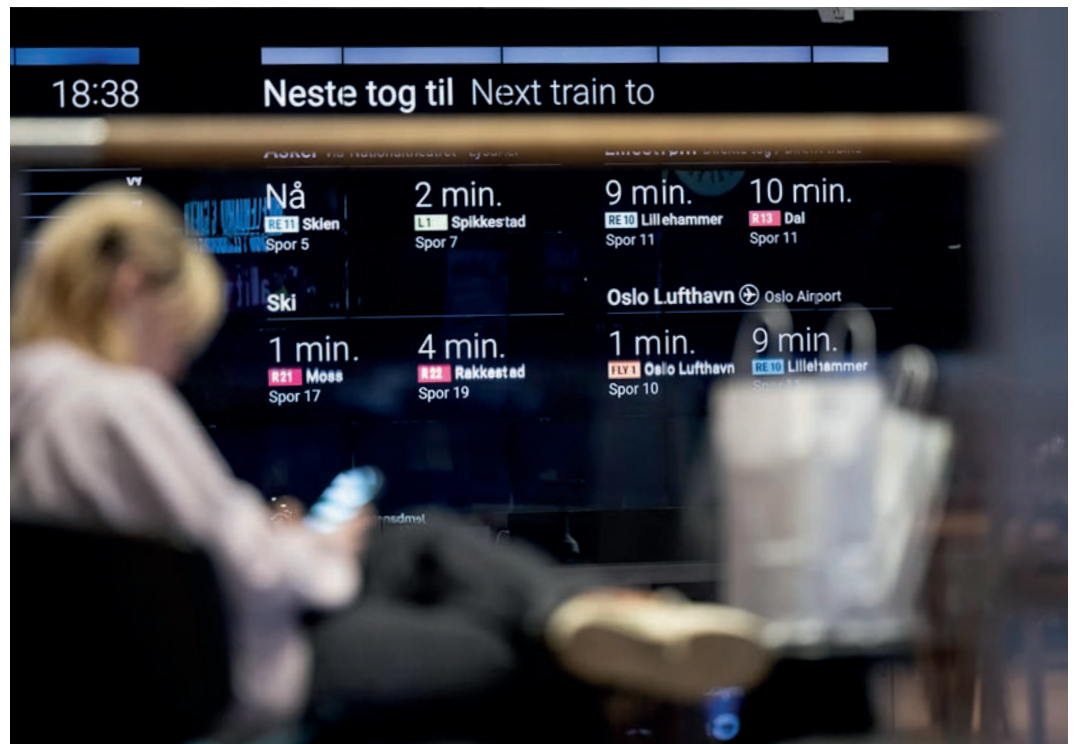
18:38

Neste tog til Next train to

Asker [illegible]

Nå
RE11 Skien
Spor 5

2 min.
L1 Spikkestad
Spor 7

Lillestrøm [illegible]

9 min.
RE10 Lillehammer
Spor 11

10 min.
R13 Dal
Spor 11

Ski

1 min.
R21 Moss
Spor 17

4 min.
R22 Rakkestad
Spor 19

Oslo Lufthavn Oslo Airport

1 min.
FLY1 Oslo Lufthavn
Spor 10

9 min.
RE10 Lillehammer
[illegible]

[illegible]nsdmsl